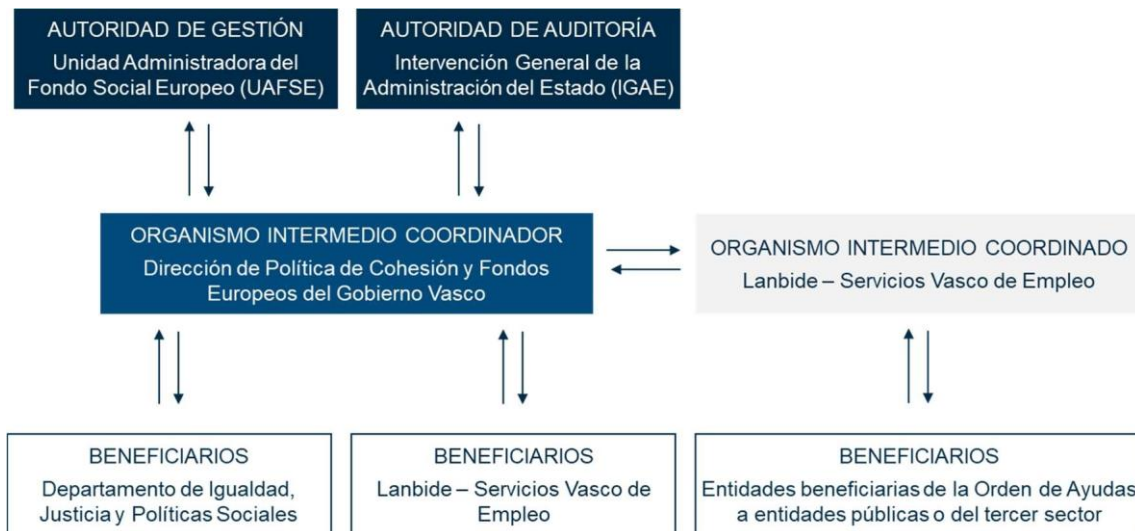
AUTORIDAD DE GESTIÓN
Unidad Administradora del Fondo Social Europeo (UAFSE)

AUTORIDAD DE AUDITORÍA
Intervención General de la Administración del Estado (IGAE)

ORGANISMO INTERMEDIO COORDINADOR
Dirección de Política de Cohesión y Fondos Europeos del Gobierno Vasco

ORGANISMO INTERMEDIO COORDINADO
Lanbide – Servicios Vasco de Empleo

BENEFICIARIOS
Departamento de Igualdad, Justicia y Políticas Sociales

BENEFICIARIOS
Lanbide – Servicios Vasco de Empleo

BENEFICIARIOS
Entidades beneficiarias de la Orden de Ayudas a entidades públicas o del tercer sector